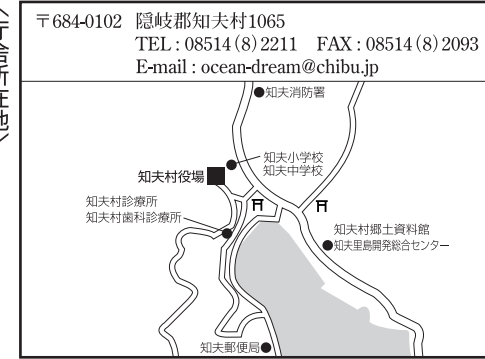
〈所在地〉

〒684-0102　隠岐郡知夫村1065
TEL：08514(8)2211　FAX：08514(8)2093
E-mail：ocean-dream@chibu.jp

知夫消防署
知夫小学校
知夫中学校
知夫村役場
知夫村診療所
知夫村歯科診療所
知夫村郷土資料館
知夫里島開発総合センター
知夫郵便局